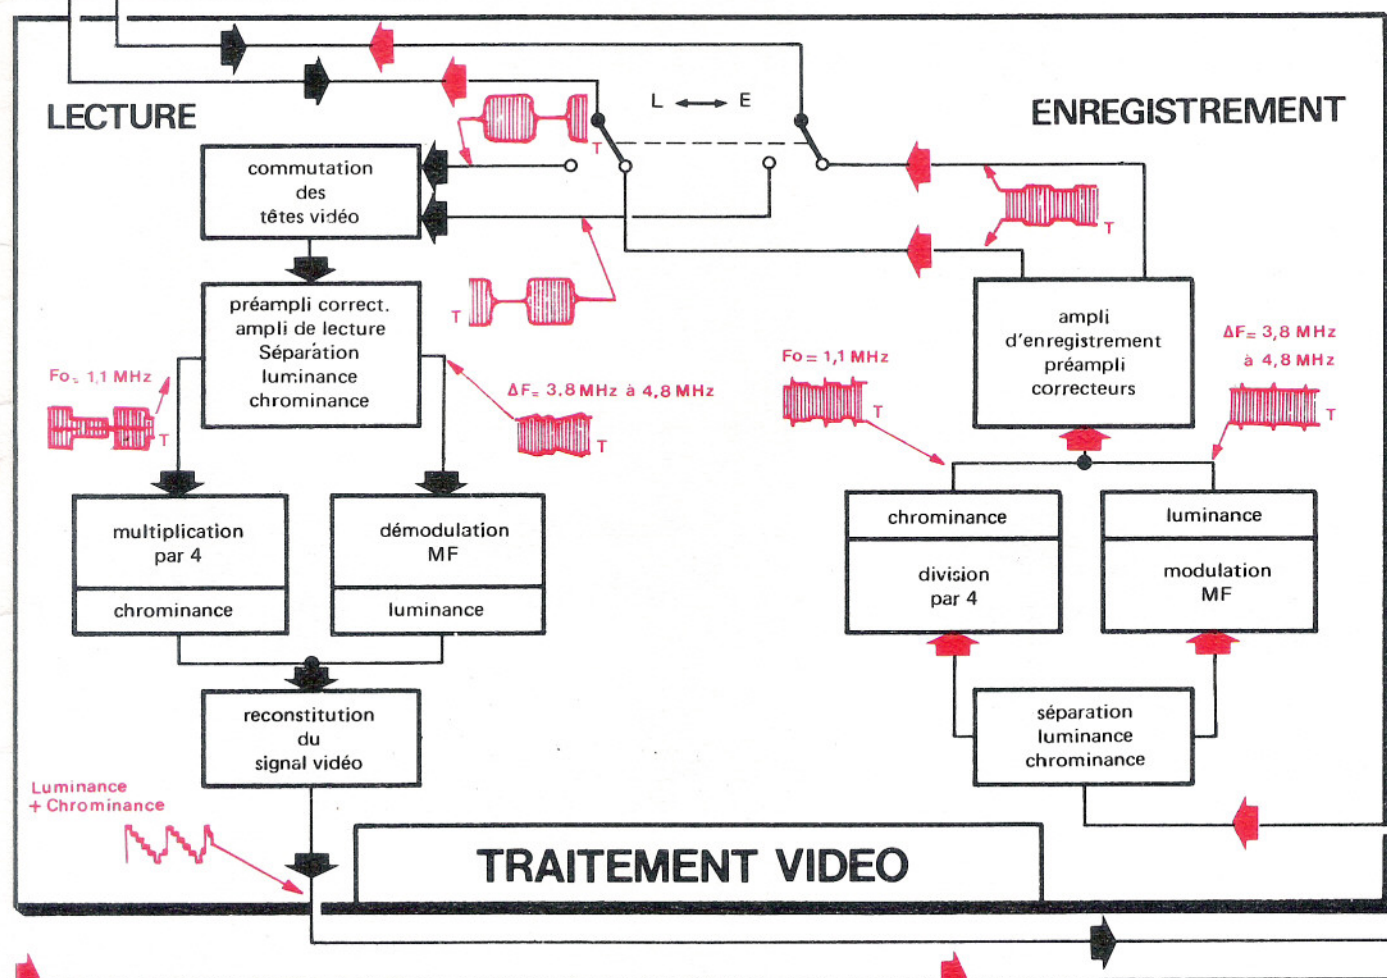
LECTURE

L ⟷ E

ENREGISTREMENT

T

commutation des têtes vidéo

T

préampli correct. ampli de lecture Séparation luminance chrominance

Fo = 1,1 MHz

T

ΔF = 3,8 MHz à 4,8 MHz

T

multiplication par 4

chrominance

démodulation MF

luminance

reconstitution du signal vidéo

Luminance + Chrominance

T

ampli d'enregistrement préampli correcteurs

Fo = 1,1 MHz

T

ΔF = 3,8 MHz à 4,8 MHz

T

chrominance

division par 4

luminance

modulation MF

séparation luminance chrominance

TRAITEMENT VIDEO